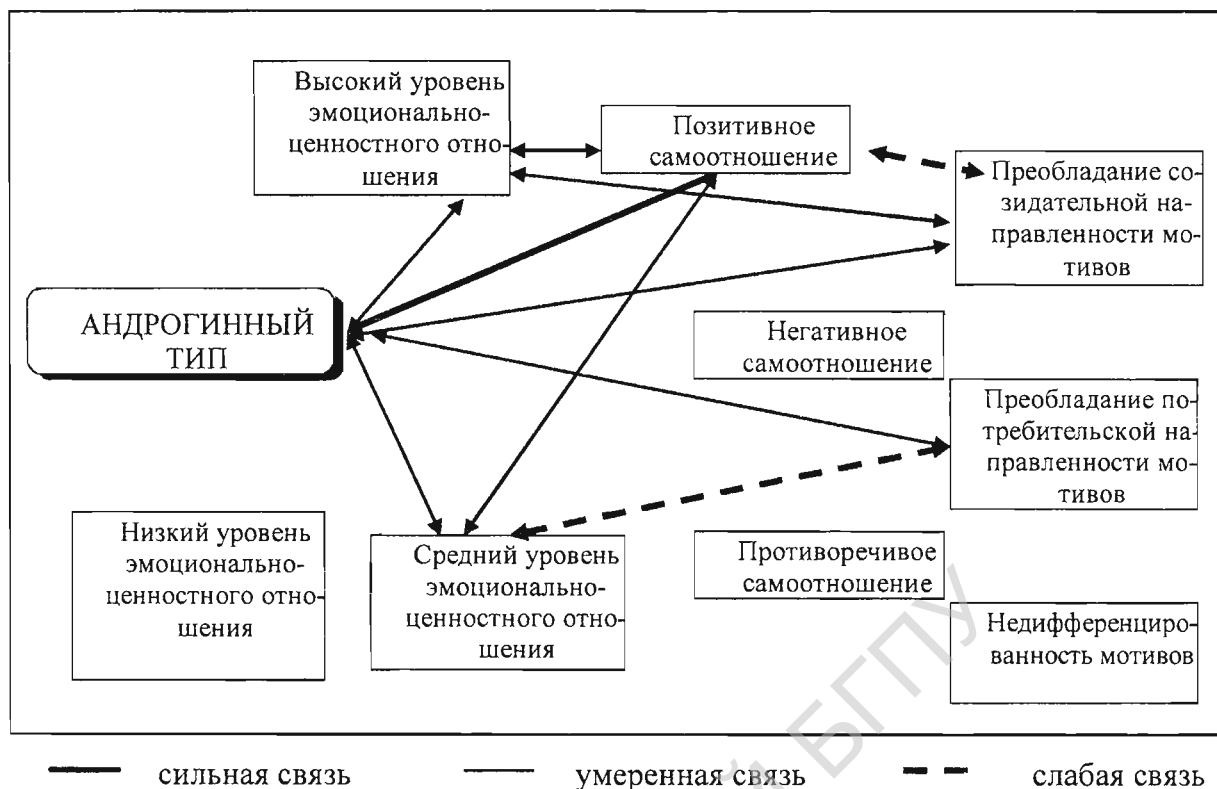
Высокий уровень эмоционально-ценностного отношения

Позитивное самоотношение

Преобладание созидательной направленности мотивов

АНДРОГИННЫЙ ТИП

Негативное самоотношение

Преобладание потребительской направленности мотивов

Низкий уровень эмоционально-ценностного отношения

Средний уровень эмоционально-ценностного отношения

Противоречивое самоотношение

Недифференцированность мотивов

сильная связь умеренная связь слабая связь

БГПУ